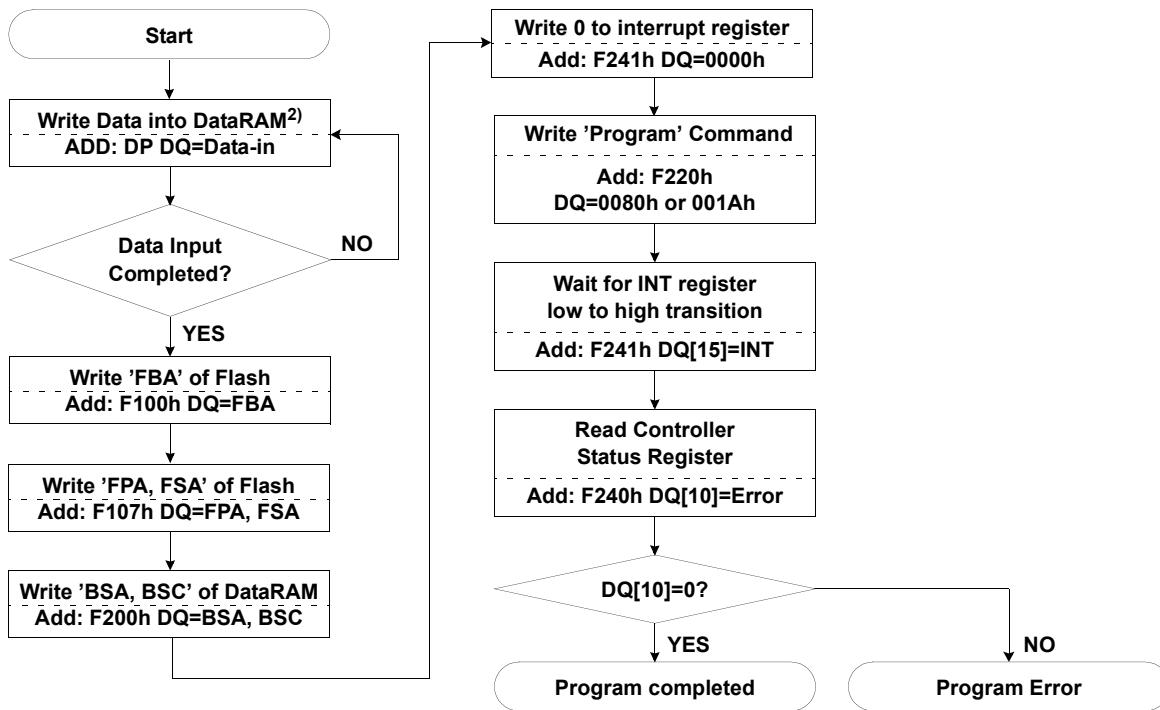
Start

Write Data into DataRAM$^{2)}$
ADD: DP DQ=Data-in

Data Input Completed?

NO

YES

Write 'FBA' of Flash
Add: F100h DQ=FBA

Write 'FPA, FSA' of Flash
Add: F107h DQ=FPA, FSA

Write 'BSA, BSC' of DataRAM
Add: F200h DQ=BSA, BSC

Write 0 to interrupt register
Add: F241h DQ=0000h

Write 'Program' Command
Add: F220h
DQ=0080h or 001Ah

Wait for INT register low to high transition
Add: F241h DQ[15]=INT

Read Controller Status Register
Add: F240h DQ[10]=Error

DQ[10]=0?

YES

NO

Program completed

Program Error